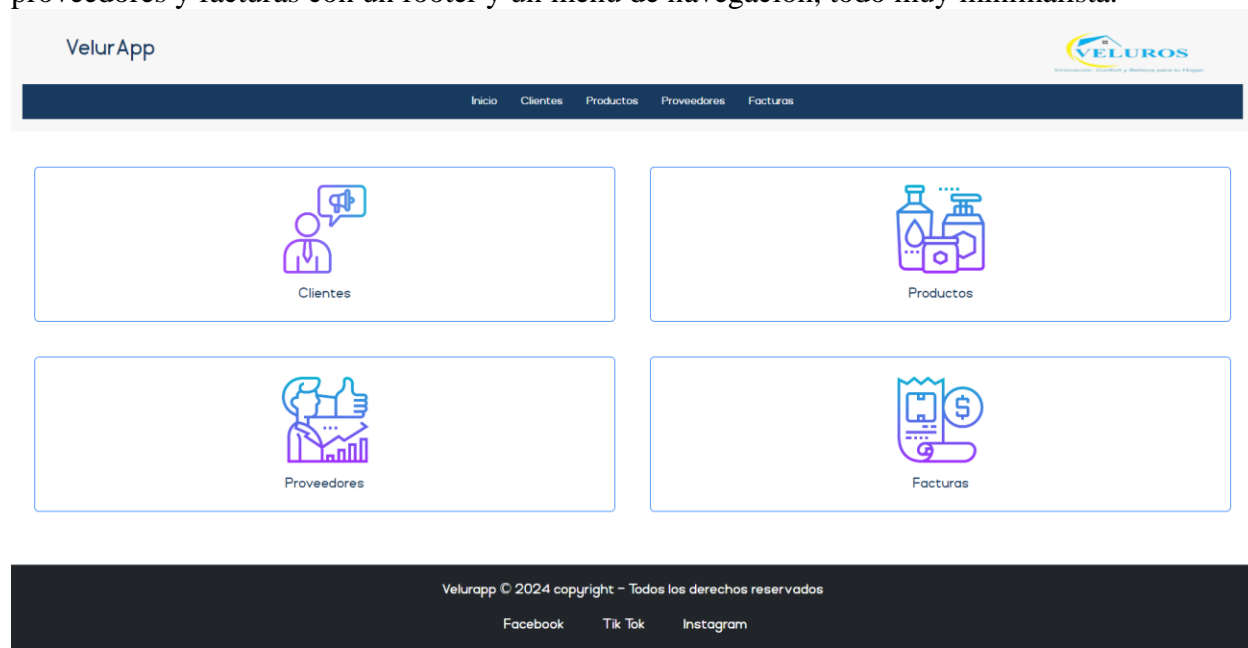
proveedores y facturas con un footer y un menú de navegación, todo muy minimalista.

VelurApp

VELUROS
Innovación, Confort y Belleza para tu Hogar

Inicio Clientes Productos Proveedores Facturas

Clientes

Productos

Proveedores

Facturas

Velurapp © 2024 copyright - Todos los derechos reservados

Facebook Tik Tok Instagram